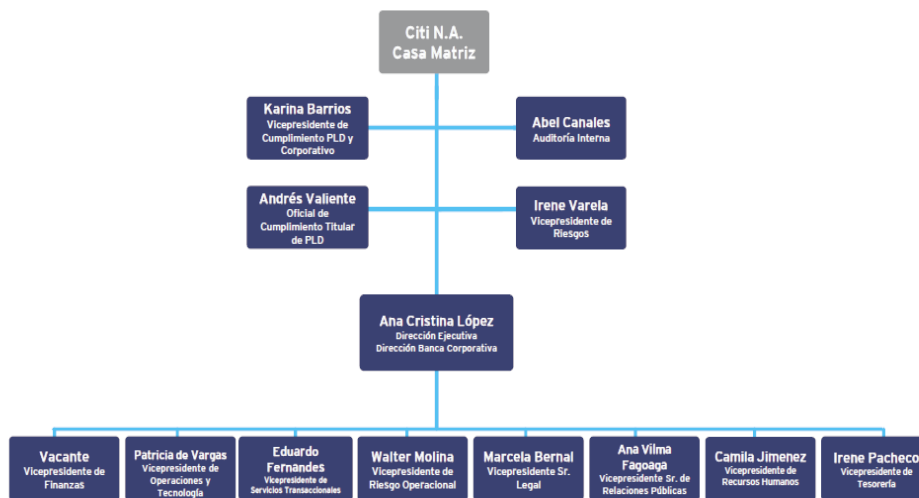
Citi N.A.
Casa Matriz

Karina Barrios
Vicepresidente de Cumplimiento PLD y Corporativo

Abel Canales
Auditoría Interna

Andrés Valiente
Oficial de Cumplimiento Titular de PLD

Irene Varela
Vicepresidente de Riesgos

Ana Cristina López
Dirección Ejecutiva
Dirección Banca Corporativa

Vacante
Vicepresidente de Finanzas

Patricia de Vargas
Vicepresidente de Operaciones y Tecnología

Eduardo Fernandes
Vicepresidente de Servicios Transaccionales

Walter Molina
Vicepresidente de Riesgo Operacional

Marcela Bernal
Vicepresidente Sr. Legal

Ana Vilma Fagoaga
Vicepresidente Sr. de Relaciones Públicas

Camila Jimenez
Vicepresidente de Recursos Humanos

Irene Pacheco
Vicepresidente de Tesorería